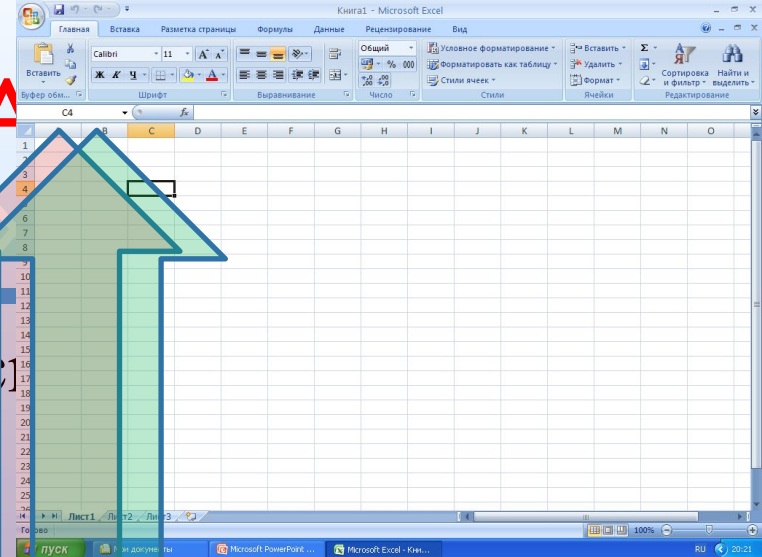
Книга1 - Microsoft Excel

Главная Вставка Разметка страницы Формулы Данные Рецензирование Вид

Вставить
Буфер обм...
Calibri 11
Ж К Ч
Шрифт
Выравнивание
Общий
% 000
Число
Условное форматирование
Форматировать как таблицу
Стили ячеек
Стили
Вставить
Удалить
Формат
Ячейки
Сортировка и фильтр
Найти и выделить
Редактирование

C4
$f_x$

B C D E F G H I J K L M N O

1
2
3
4
5
6
7
8
9
10
11
12
13
14
15
16
17
18
19
20
21
22
23
24
25
26

Лист1 Лист2 Лист3

Готово
100%

пуск
Мои документы
Microsoft PowerPoint ...
Microsoft Excel - Кни...
RU 20:21